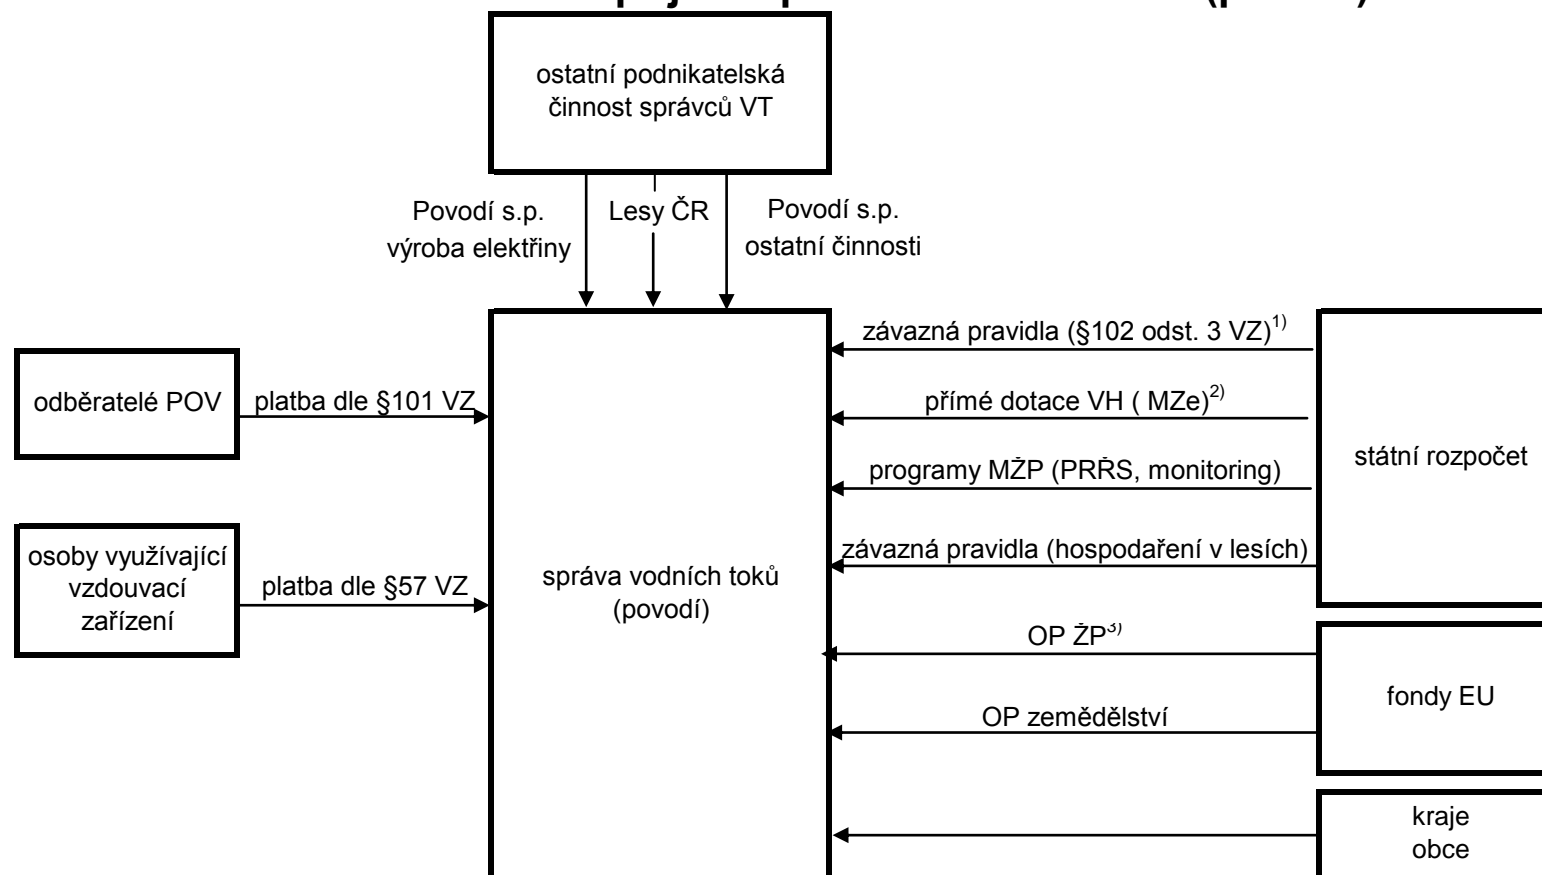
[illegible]

ostatní podnikatelská činnost správců VT

Povodí s.p. výroba elektřiny

Lesy ČR

Povodí s.p. ostatní činnosti

odběratelé POV

platba dle §101 VZ

osoby využívající vzdouvací zařízení

platba dle §57 VZ

správa vodních toků (povodí)

závazná pravidla (§102 odst. 3 VZ)$^{1)}$

přímé dotace VH ( MZe)$^{2)}$

programy MŽP (PRŘS, monitoring)

závazná pravidla (hospodaření v lesích)

státní rozpočet

OP ŽP$^{3)}$

OP zemědělství

fondy EU

kraje obce